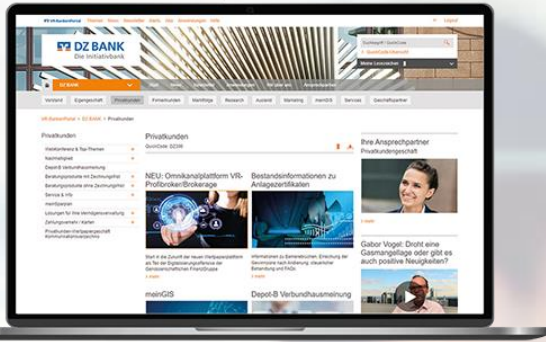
DZ BANK
Die Initiativbank

Logout

Verbund | Eigengeschäft | Privatkunden | Firmenkunden | Marktfolge | Research | Ausland | Marketing | meinGIS | Services | Geschäftspartner

Meine Lesezeichen

VR BankenPortal > DZ BANK > Privatkunden

Privatkunden

Nachhaltigkeit
Depot B Verbundhausmeinung
Beratungsprodukte mit Zeichnungsfrist
Beratungsprodukte ohne Zeichnungsfrist
Service & Info
meinWpService
Lösungen für Ihre Wertpapierverwaltung
Zeichnungsverkehr / Karten

Privatkunden

QuickCode: DZ298

NEU: Omnikanalplattform VR-Profibroker/Brokerage

Bestandsinformationen zu Anlagezertifikaten

meinGIS

Depot-B Verbundhausmeinung

Ihre Ansprechpartner
Privatkundengeschäft

Gabor Vogel: Droht eine Gasmangellage oder gibt es auch positive Neuigkeiten?